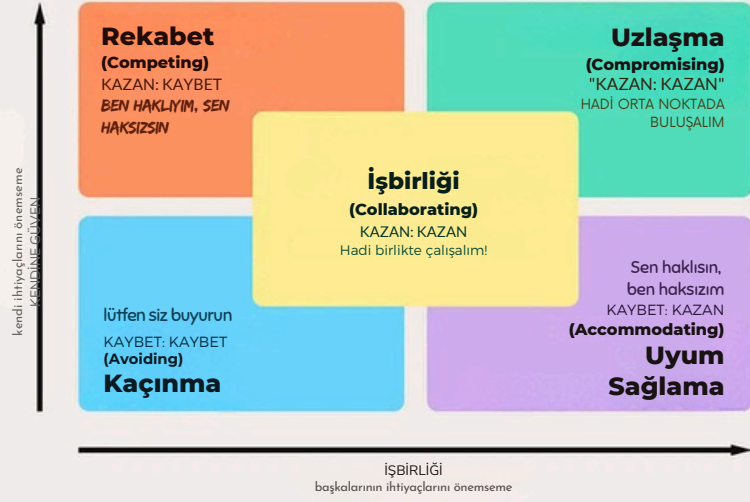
Rekabet
(Competing)
KAZAN: KAYBET
BEN HAKLIYIM, SEN HAKSIZSIN

Uzlaşma
(Compromising)
"KAZAN: KAZAN"
HADİ ORTA NOKTADA BULUŞALIM

İşbirliği
(Collaborating)
KAZAN: KAZAN
Hadi birlikte çalışalım!

lütfen siz buyurun
KAYBET: KAYBET
(Avoiding)
Kaçınma

Sen haklısın, ben haksızım
KAYBET: KAZAN
(Accommodating)
Uyum Sağlama

kendi ihtiyaçlarını önemseme
KENDİNE GÜVEN

İŞBİRLİĞİ
başkalarının ihtiyaçlarını önemseme